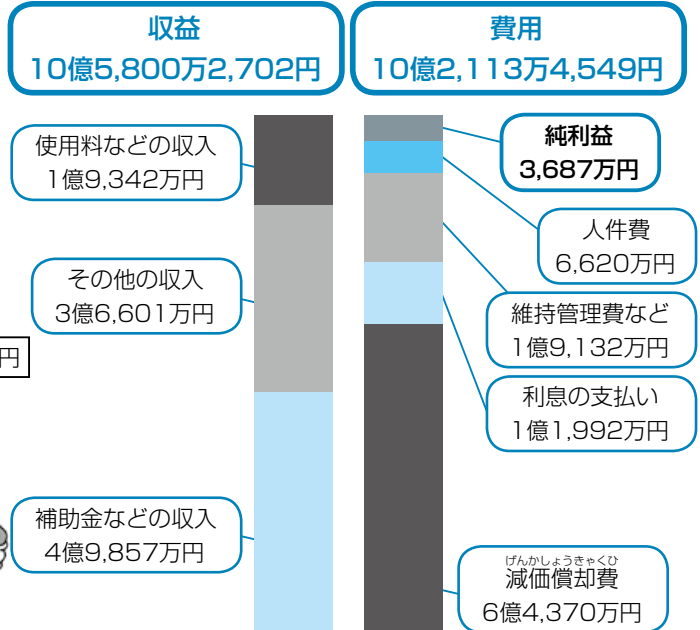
収益
10億5,800万2,702円

費用
10億2,113万4,549円

使用料などの収入
1億9,342万円

その他の収入
3億6,601万円

円

補助金などの収入
4億9,857万円

純利益
3,687万円

人件費
6,620万円

維持管理費など
1億9,132万円

利息の支払い
1億1,992万円

げんかしょうきゃくひ
減価償却費
6億4,370万円